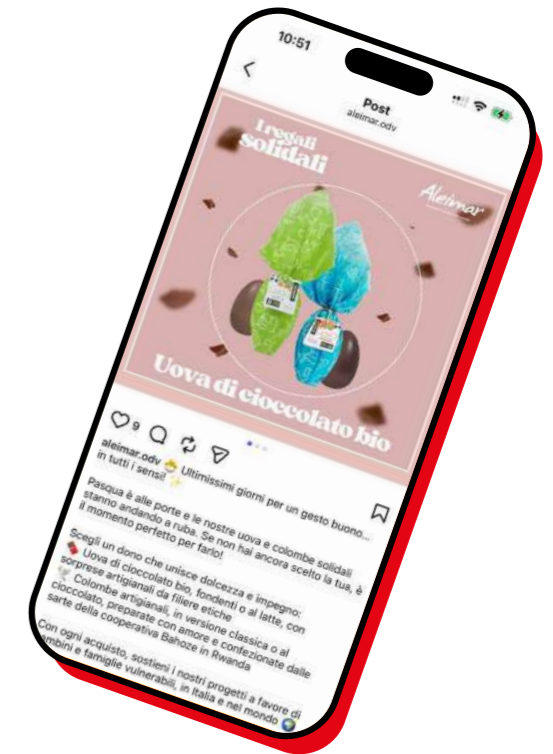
10:51

Post
aleimar.odv

I regali solidali

Aleimar

Uova di cioccolato bio

9

aleimar.odv 😋 Ultimissimi giorni per un gesto buono... in tutti i sensi! ✨

Pasqua è alle porte e le nostre uova e colombe solidali stanno andando a ruba. Se non hai ancora scelto la tua, è il momento perfetto per farlo!

Scegli un dono che unisce dolcezza e impegno:
🍫 Uova di cioccolato bio, fondenti o al latte, con sorprese artigianali da filiere etiche
🕊️ Colombe artigianali, in versione classica o al cioccolato, preparate con amore e confezionate dalle sarte della cooperativa Bahoze in Rwanda

Con ogni acquisto, sostieni i nostri progetti a favore di bambini e famiglie vulnerabili, in Italia e nel mondo 🌍